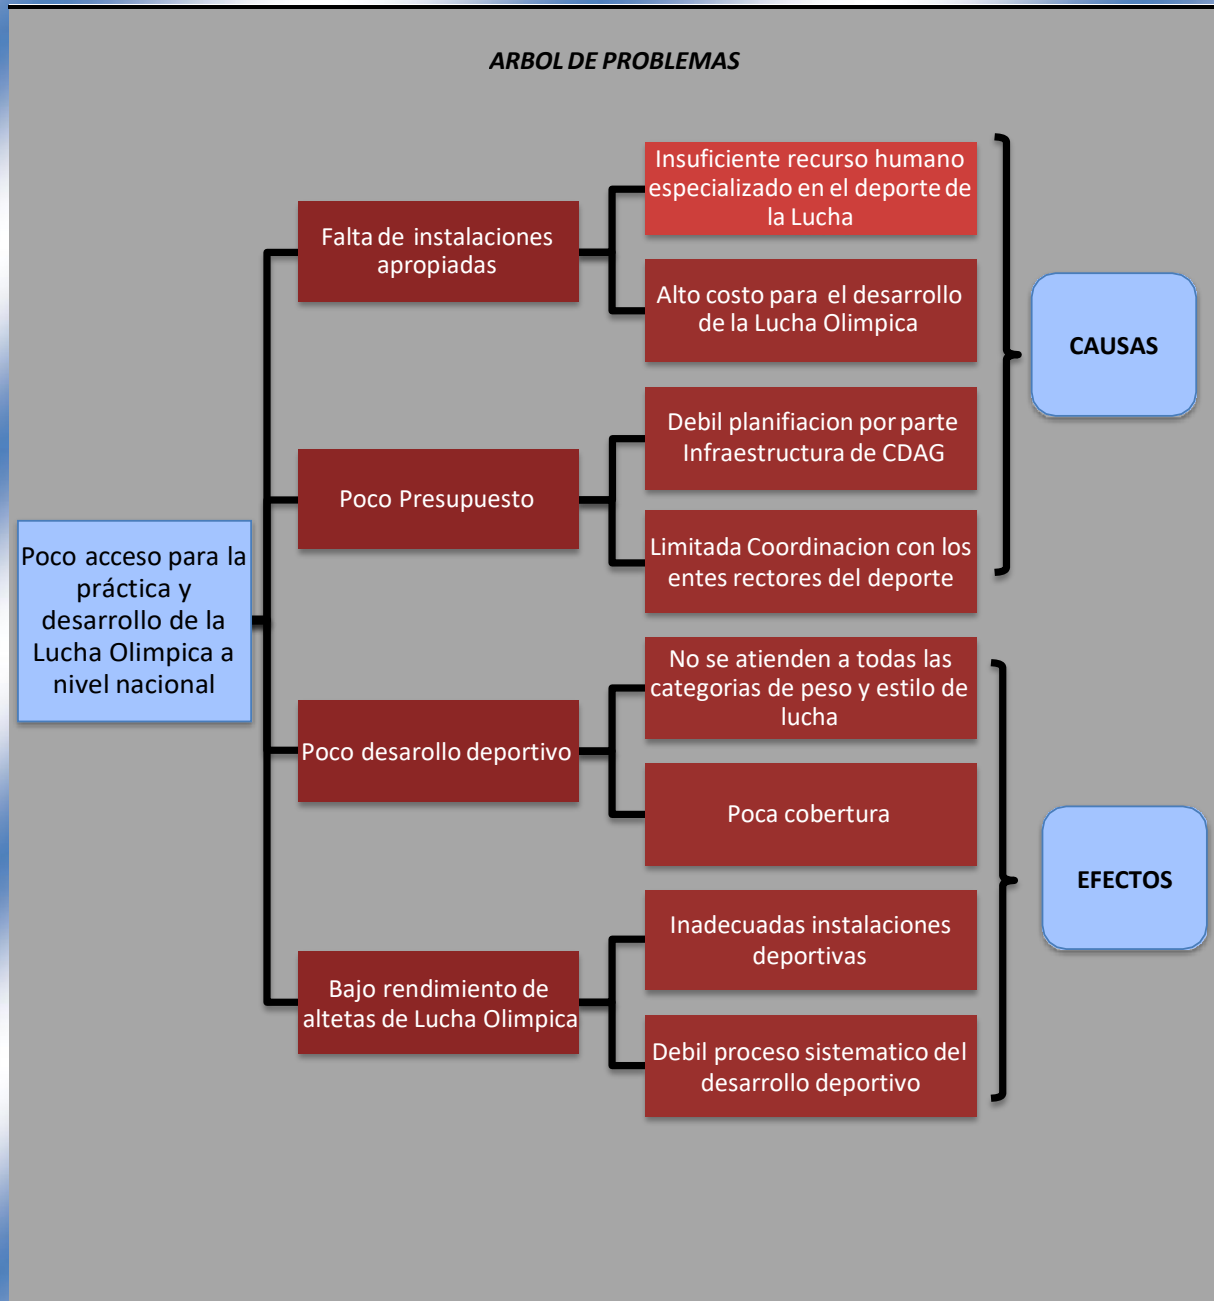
ARBOL DE PROBLEMAS

Poco acceso para la práctica y desarrollo de la Lucha Olimpica a nivel nacional

Falta de instalaciones apropiadas

Insuficiente recurso humano especializado en el deporte de la Lucha

Alto costo para el desarrollo de la Lucha Olimpica

Poco Presupuesto

Debil planificacion por parte Infraestructura de CDAG

Limitada Coordinacion con los entes rectores del deporte

CAUSAS

Poco desarollo deportivo

No se atienden a todas las categorias de peso y estilo de lucha

Poca cobertura

Bajo rendimiento de altetas de Lucha Olimpica

Inadecuadas instalaciones deportivas

Debil proceso sistematico del desarrollo deportivo

EFECTOS